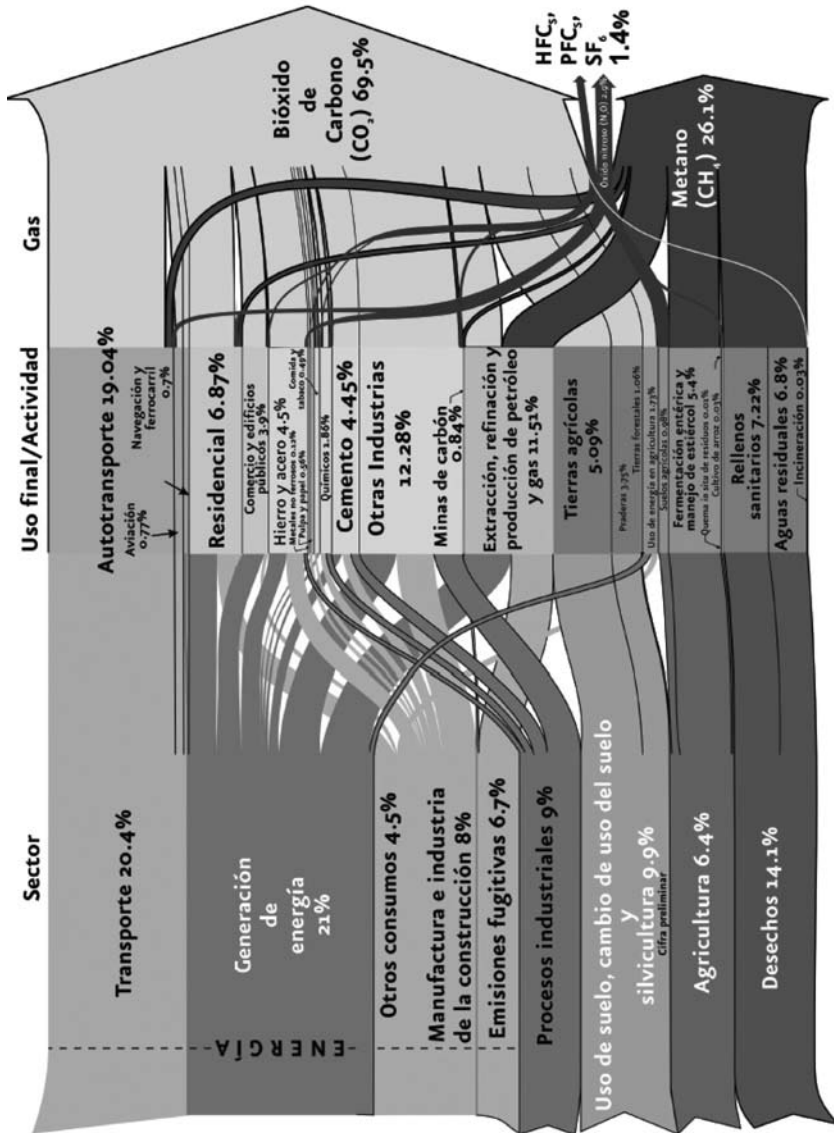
Sector

Uso final/Actividad

Gas

Transporte 20.4%

Generación de energía 21%

ENERGÍA

Otros consumos 4.5%

Manufactura e industria de la construcción 8%

Emisiones fugitivas 6.7%

Procesos industriales 9%

Uso de suelo, cambio de uso del suelo y silvicultura 9.9%
Cifra preliminar

Agricultura 6.4%

Desechos 14.1%

Autotransporte 19.04%

Aviación 0.77%

Navegación y ferrocarril 0.7%

Residencial 6.87%

Comercio y edificios públicos 3.9%

Hierro y acero 4.5%

Metales no ferrosos 0.12%

Pulpa y papel 0.56%

Comida y tabaco 0.49%

Químicos 1.86%

Cemento 4.45%

Otras Industrias 12.28%

Minas de carbón 0.84%

Extracción, refinación y producción de petróleo y gas 11.51%

Tierras agrícolas 5.09%

Praderas 3.75%

Tierras forestales 1.06%

Uso de energía en agricultura 1.73%

Suelos agrícolas 0.98%

Fermentación entérica y manejo de estiércol 5.4%

Quema in situ de residuos 0.01%

Cultivo de arroz 0.03%

Rellenos sanitarios 7.22%

Aguas residuales 6.8%

Incineración 0.03%

Bióxido de Carbono ($CO_2$) 69.5%

Óxido nitroso ($N_2O$) 2.9%

$HFC_s$, $PFC_s$, $SF_6$ 1.4%

Metano ($CH_4$) 26.1%